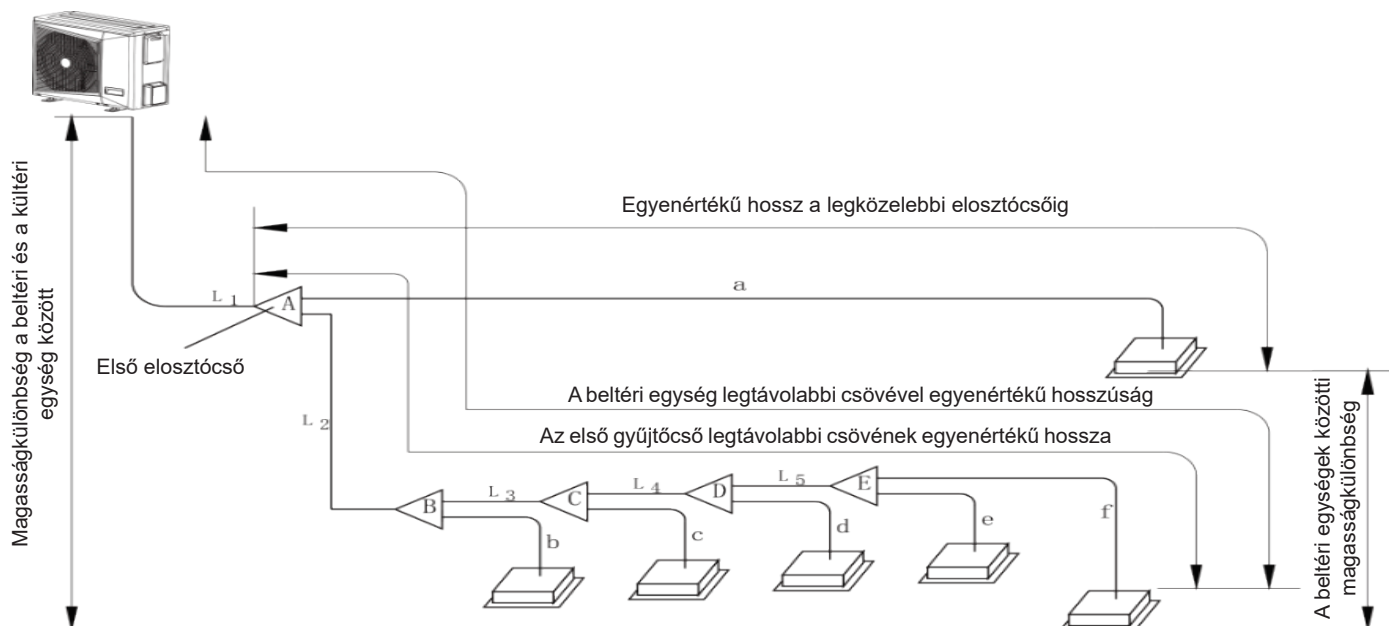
Magasságkülönbség a beltéri és a kültéri egység között

Egyenértékű hossz a legközelebbi elosztócsőig

L 1

A

a

Első elosztócső

A beltéri egység legtávolabbi csövével egyenértékű hosszúság

L 2

Az első gyűjtőcső legtávolabbi csövének egyenértékű hossza

B

L 3

C

L 4

D

L 5

E

b

c

d

e

f

A beltéri egységek közötti magasságkülönbség